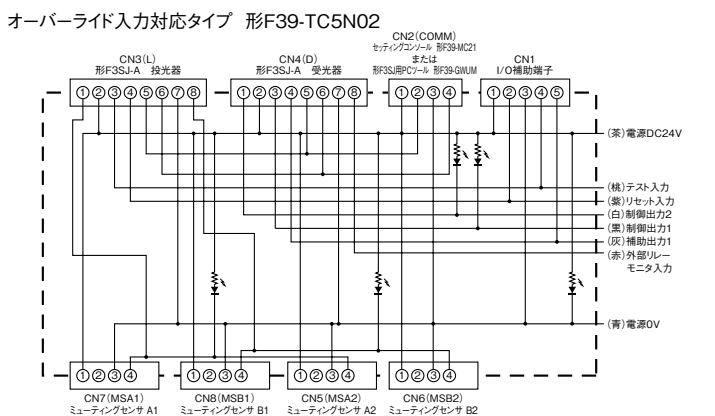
オーバーライド入力対応タイプ　形F39-TC5N02

CN3(L)
形F3SJ-A　投光器
①②③④⑤⑥⑦⑧

CN4(D)
形F3SJ-A　受光器
①②③④⑤⑥⑦⑧

CN2(COMM)
セッティングコンソール　形F39-MC21
または
形F3SJ用PCツール　形F39-GWUM
①②③④

CN1
I/O補助端子
①②③④⑤

(茶)電源DC24V
(桃)テスト入力
(紫)リセット入力
(白)制御出力2
(黒)制御出力1
(灰)補助出力1
(赤)外部リレーモニタ入力
(青)電源0V

①②③④
CN7(MSA1)
ミューティングセンサ A1

①②③④
CN8(MSB1)
ミューティングセンサ B1

①②③④
CN5(MSA2)
ミューティングセンサ A2

①②③④
CN6(MSB2)
ミューティングセンサ B2